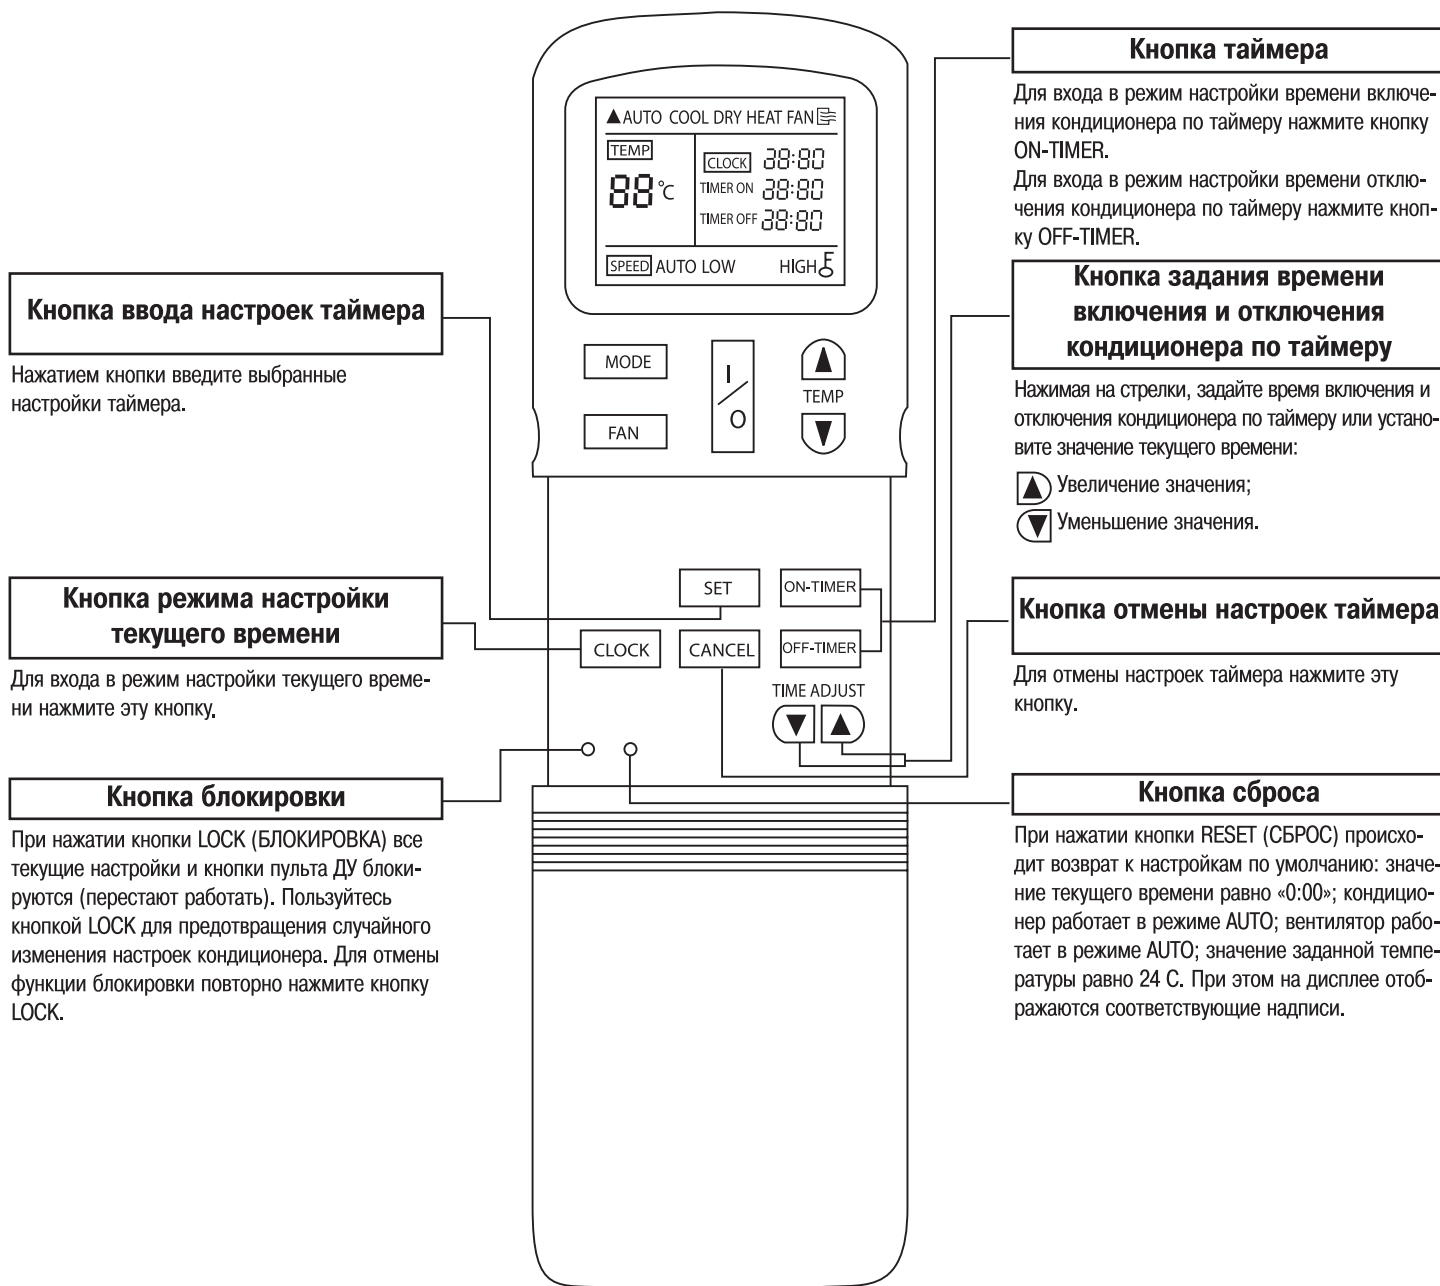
Кнопка ввода настроек таймера

Нажатием кнопки введите выбранные настройки таймера.

Кнопка режима настройки текущего времени

Для входа в режим настройки текущего времени нажмите эту кнопку.

Кнопка блокировки

При нажатии кнопки LOCK (БЛОКИРОВКА) все текущие настройки и кнопки пульта ДУ блокируются (перестают работать). Пользуйтесь кнопкой LOCK для предотвращения случайного изменения настроек кондиционера. Для отмены функции блокировки повторно нажмите кнопку LOCK.

▲AUTO COOL DRY HEAT FAN
TEMP
88°C
CLOCK 88:80
TIMER ON 88:80
TIMER OFF 88:80
SPEED AUTO LOW HIGH

MODE
FAN
I/O
TEMP
SET
ON-TIMER
CLOCK
CANCEL
OFF-TIMER
TIME ADJUST

Кнопка таймера

Для входа в режим настройки времени включения кондиционера по таймеру нажмите кнопку ON-TIMER.
Для входа в режим настройки времени отключения кондиционера по таймеру нажмите кнопку OFF-TIMER.

Кнопка задания времени включения и отключения кондиционера по таймеру

Нажимая на стрелки, задайте время включения и отключения кондиционера по таймеру или установите значение текущего времени:

Увеличение значения;

Уменьшение значения.

Кнопка отмены настроек таймера

Для отмены настроек таймера нажмите эту кнопку.

Кнопка сброса

При нажатии кнопки RESET (СБРОС) происходит возврат к настройкам по умолчанию: значение текущего времени равно «0:00»; кондиционер работает в режиме AUTO; вентилятор работает в режиме AUTO; значение заданной температуры равно 24 С. При этом на дисплее отображаются соответствующие надписи.